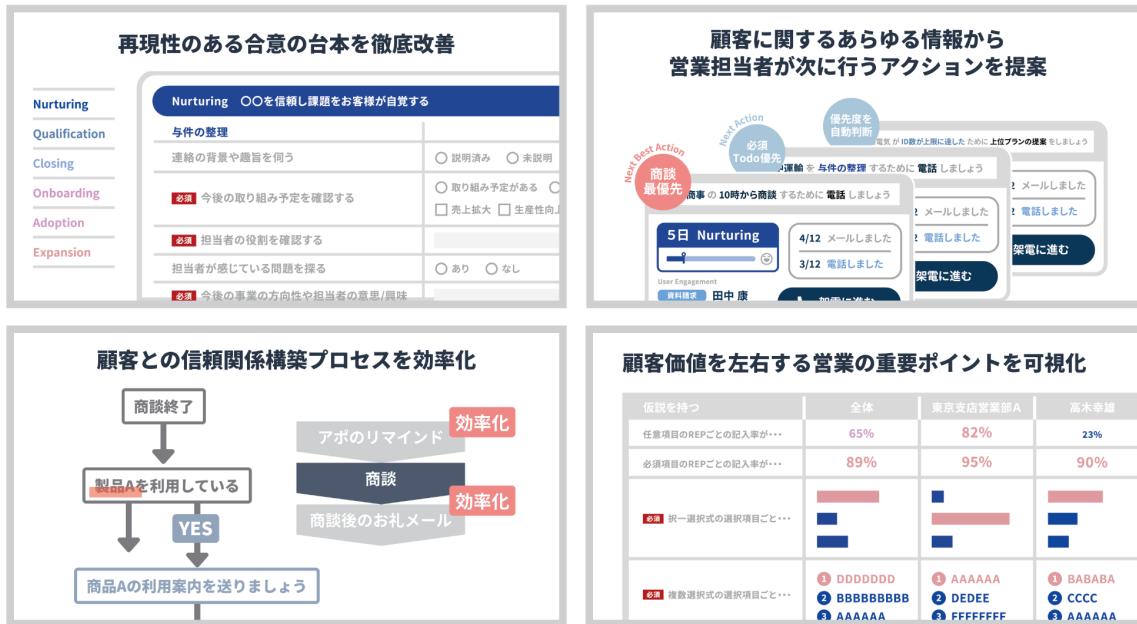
再現性のある合意の台本を徹底改善

Nurturing
Qualification
Closing
Onboarding
Adoption
Expansion

Nurturing　〇〇を信頼し課題をお客様が自覚する

与件の整理
連絡の背景や趣旨を伺う　説明済み　未説明
必須　今後の取り組み予定を確認する　取り組み予定がある　売上拡大　生産性向上
必須　担当者の役割を確認する
担当者が感じている問題を探る　あり　なし
必須　今後の事業の方向性や担当者の意思/興味

顧客に関するあらゆる情報から
営業担当者が次に行うアクションを提案

Next Best Action
商談最優先
Next Action
必須 Todo優先
優先度を自動判断

電気 が ID数が上限に達した ために 上位プランの提案 をしましょう
運輸 を 与件の整理 するために 電話 しましょう
商事 の 10時から商談 するために 電話 しましょう

5日 Nurturing
User Engagement
資料請求 田中 康
4/12 メールしました
3/12 電話しました
架電に進む
メールしました
電話しました
架電に進む
メールしました
電話しました
架電に進む

顧客との信頼関係構築プロセスを効率化

商談終了
製品Aを利用している
YES
商品Aの利用案内を送りましょう
アポのリマインド
効率化
商談
効率化
商談後のお礼メール

顧客価値を左右する営業の重要ポイントを可視化

| 仮説を持つ | 全体 | 東京支店営業部A | 高木幸雄 |
|---|---|---|---|
| 任意項目のREPごとの記入率が・・・ | 65% | 82% | 23% |
| 必須項目のREPごとの記入率が・・・ | 89% | 95% | 90% |
| 必須　択一選択式の選択項目ご・・・ | | | |
| 必須　複数選択式の選択項目ご・・・ | 1 DDDDDDD 2 BBBBBBBBB 3 AAAAAA | 1 AAAAAA 2 DEDEE 3 FFFFFFFF | 1 BABABA 2 CCCC 3 AAAAA |